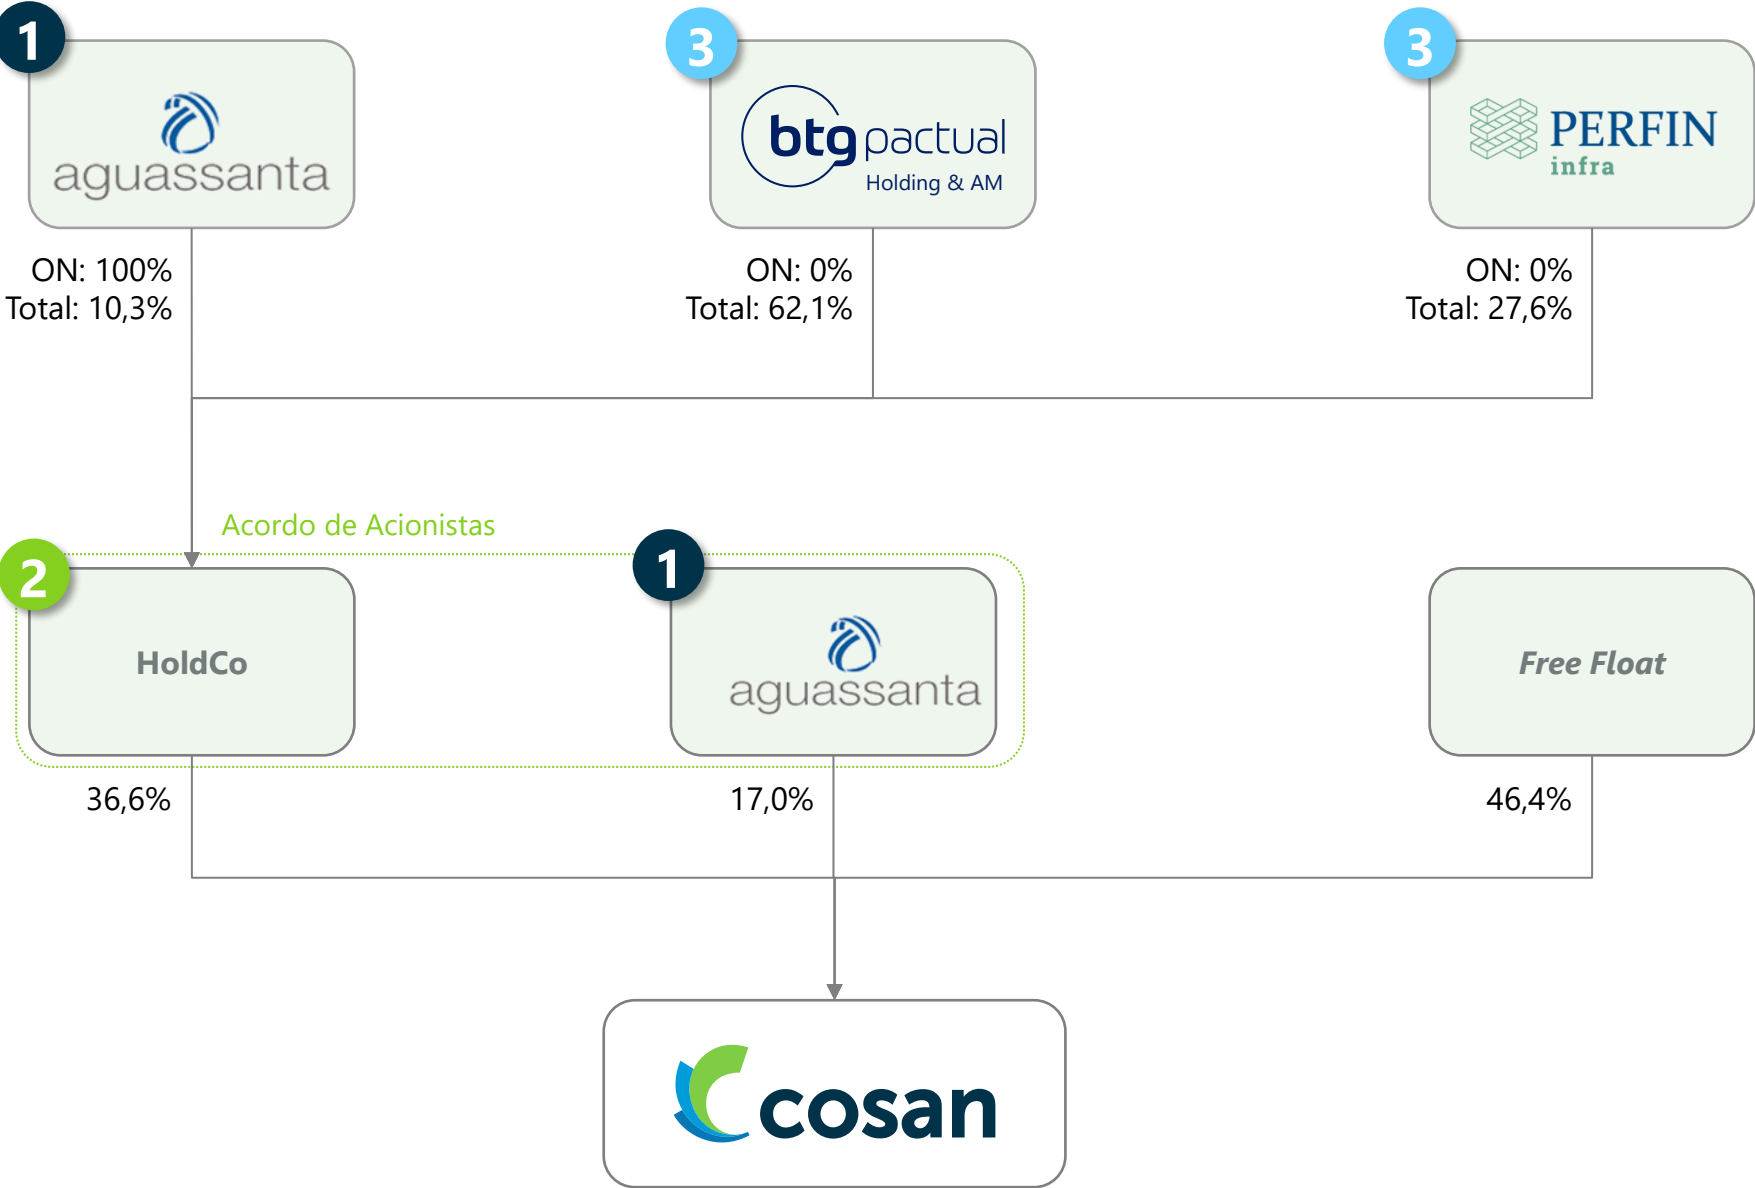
1
aguassanta
ON: 100%
Total: 10,3%

3
btg pactual
Holding & AM
ON: 0%
Total: 62,1%

3
PERFIN
infra
ON: 0%
Total: 27,6%

Acordo de Acionistas

2
HoldCo
36,6%

1
aguassanta
17,0%

Free Float
46,4%

cosan